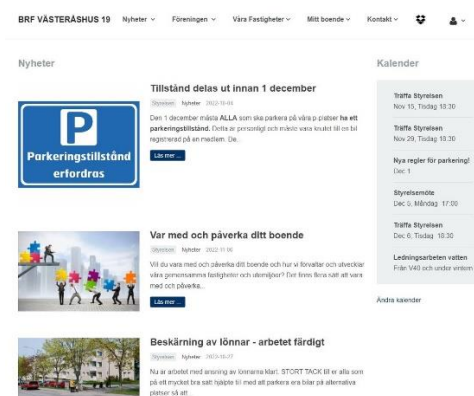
BRF VÄSTERÅSHUS 19 Nyheter Föreningen Våra Fastigheter Mitt boende Kontakt

Nyheter

Tillstånd delas ut innan 1 december

Styrelsen Nyheter 2022-11-04

Den 1 december måste ALLA som ska parkera på våra p-platser ha ett parkeringstillstånd. Detta är personligt och måste vara knutet till en bil registrerad på en medlem. De...

Läs mer ...

P
Parkeringstillstånd erfordras

Var med och påverka ditt boende

Styrelsen Nyheter 2022-11-06

Vill du vara med och påverka ditt boende och hur vi förvaltar och utvecklar våra gemensamma fastigheter och utemiljöer? Det finns flera sätt att vara med och påverka...

Läs mer ...

Beskärning av lönnar - arbetet färdigt

Styrelsen Nyheter 2022-10-27

Nu är arbetet med ansning av lönnarna klart. STORT TACK till er alla som på ett mycket bra sätt hjälpte till med att parkera era bilar på alternativa platser så att...

Kalender

Träffa Styrelsen
Nov 15, Tisdag 18:30

Träffa Styrelsen
Nov 29, Tisdag 18:30

Nya regler för parkering!
Dec 1

Styrelsemöte
Dec 5, Måndag 17:00

Träffa Styrelsen
Dec 6, Tisdag 18:30

Ledningsarbeten vatten
Från V40 och under vintern

Andra kalender